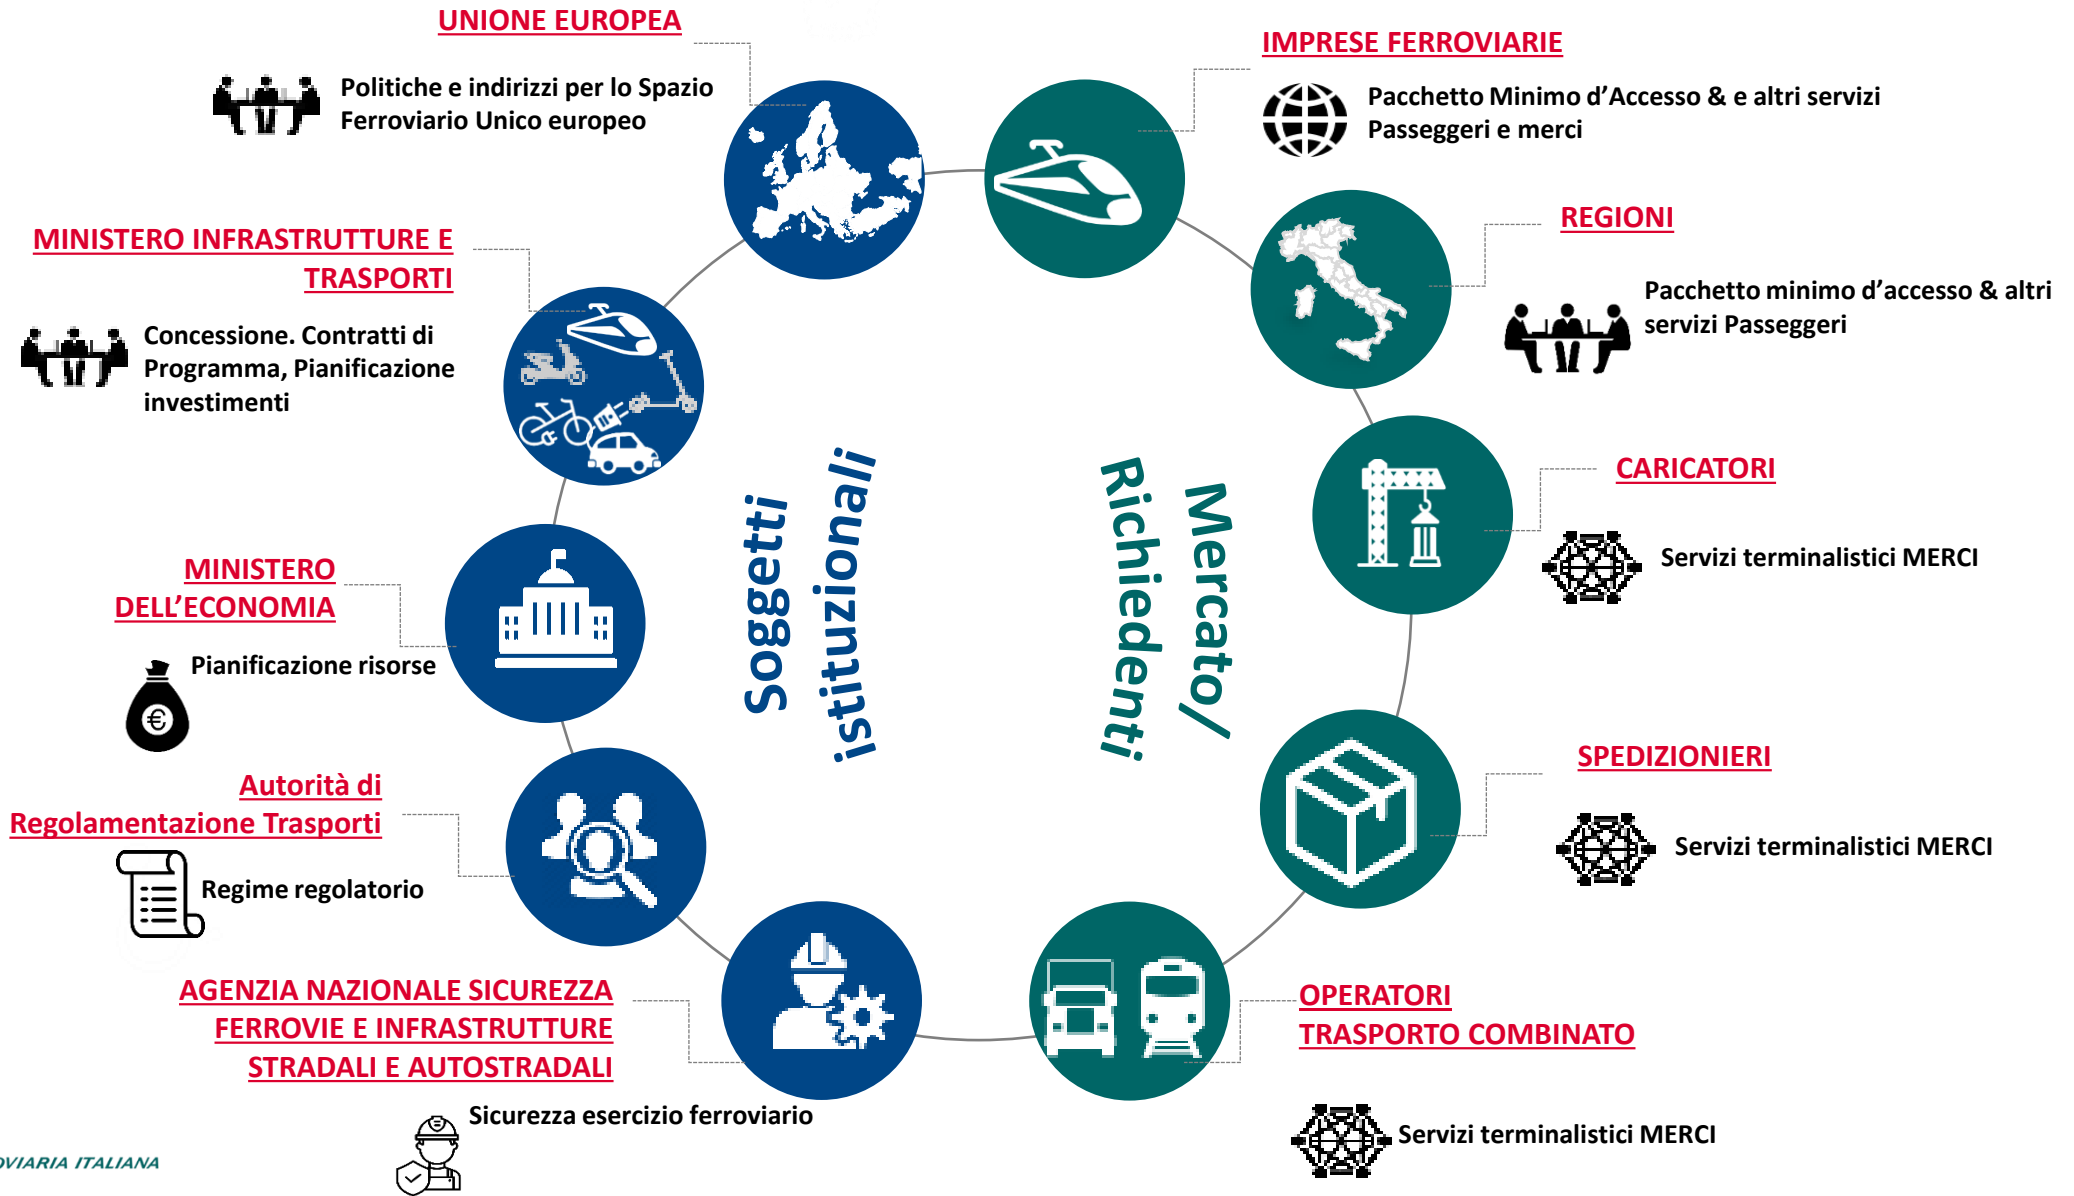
UNIONE EUROPEA

Politiche e indirizzi per lo Spazio Ferroviario Unico europeo

MINISTERO INFRASTRUTTURE E TRASPORTI

Concessione. Contratti di Programma, Pianificazione investimenti

MINISTERO DELL'ECONOMIA

Pianificazione risorse

Autorità di Regolamentazione Trasporti

Regime regolatorio

AGENZIA NAZIONALE SICUREZZA FERROVIE E INFRASTRUTTURE STRADALI E AUTOSTRADALI

Sicurezza esercizio ferroviario

Soggetti istituzionali

Mercato/ Richiedenti

IMPRESE FERROVIARIE

Pacchetto Minimo d'Accesso & e altri servizi Passeggeri e merci

REGIONI

Pacchetto minimo d'accesso & altri servizi Passeggeri

CARICATORI

Servizi terminalistici MERCI

SPEDIZIONIERI

Servizi terminalistici MERCI

OPERATORI TRASPORTO COMBINATO

Servizi terminalistici MERCI

OVIARIA ITALIANA